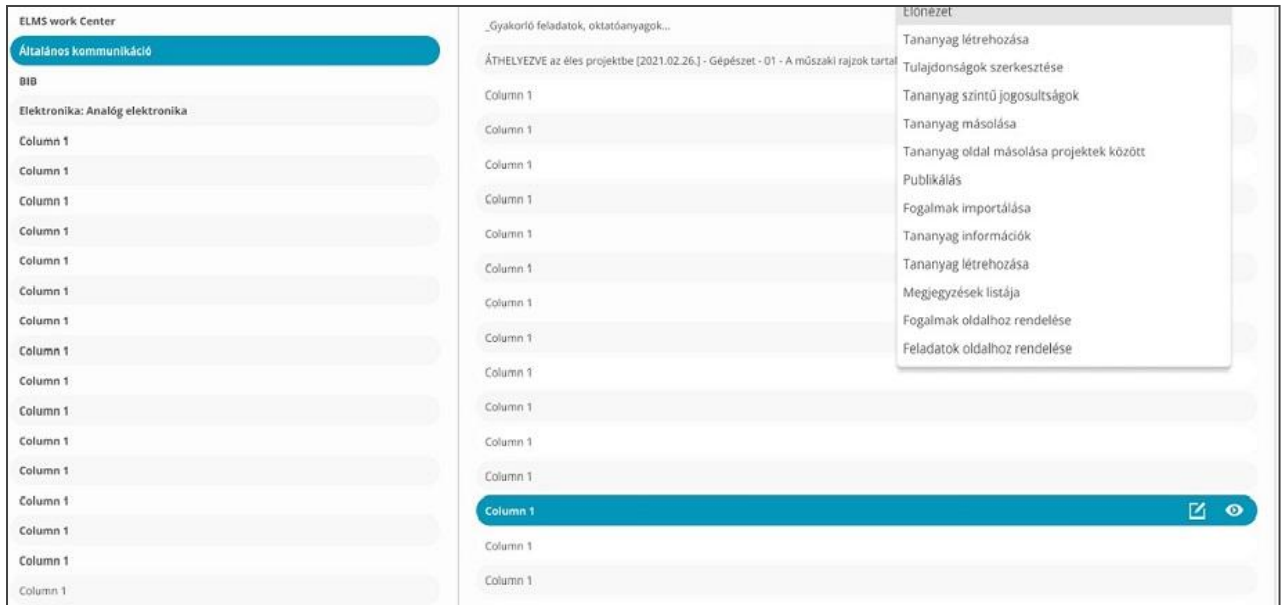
ELMS work Center
Általános kommunikáció
BIB
Elektronika: Analóg elektronika
Column 1
Column 1
Column 1
Column 1
Column 1
Column 1
Column 1
Column 1
Column 1
Column 1
Column 1
Column 1
Column 1
Column 1
Column 1
Column 1

_Gyakorló feladatok, oktatóanyagok...
ÁTHELYEZVE az éles projektbe [2021.02.26.] - Gépészet - 01 - A műszaki rajzok tartal
Column 1
Column 1
Column 1
Column 1
Column 1
Column 1
Column 1
Column 1
Column 1
Column 1
Column 1
Column 1
Column 1
Column 1

Előnézet
Tananyag létrehozása
Tulajdonságok szerkesztése
Tananyag szintű jogosultságok
Tananyag másolása
Tananyag oldal másolása projektek között
Publikálás
Fogalmak importálása
Tananyag információk
Tananyag létrehozása
Megjegyzések listája
Fogalmak oldalhoz rendelése
Feladatok oldalhoz rendelése